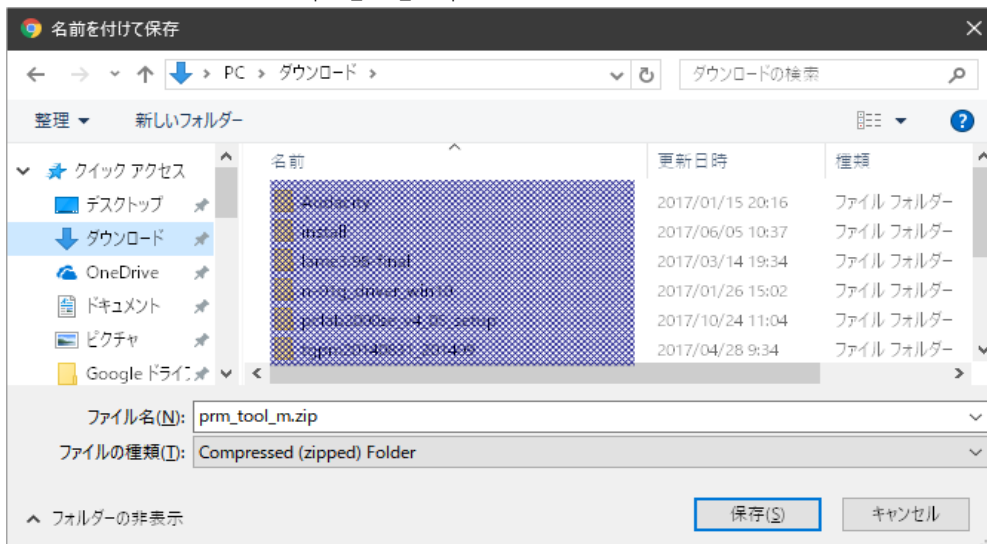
名前を付けて保存

← → ˅ ↑ PC > ダウンロード >

ダウンロードの検索

整理 ▾　新しいフォルダー

クイック アクセス
デスクトップ
ダウンロード
OneDrive
ドキュメント
ピクチャ
Google ドライブ

| 名前 | 更新日時 | 種類 |
|---|---|---|
| Audacity | 2017/01/15 20:16 | ファイル フォルダー |
| install | 2017/06/05 10:37 | ファイル フォルダー |
| lame3.98-final | 2017/03/14 19:34 | ファイル フォルダー |
| m-01g_driver_win10 | 2017/01/26 15:02 | ファイル フォルダー |
| prlab2090se_v4_05_setup | 2017/10/24 11:04 | ファイル フォルダー |
| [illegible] | 2017/04/28 9:34 | ファイル フォルダー |

ファイル名(N): prm_tool_m.zip
ファイルの種類(T): Compressed (zipped) Folder

フォルダーの非表示　保存(S)　キャンセル